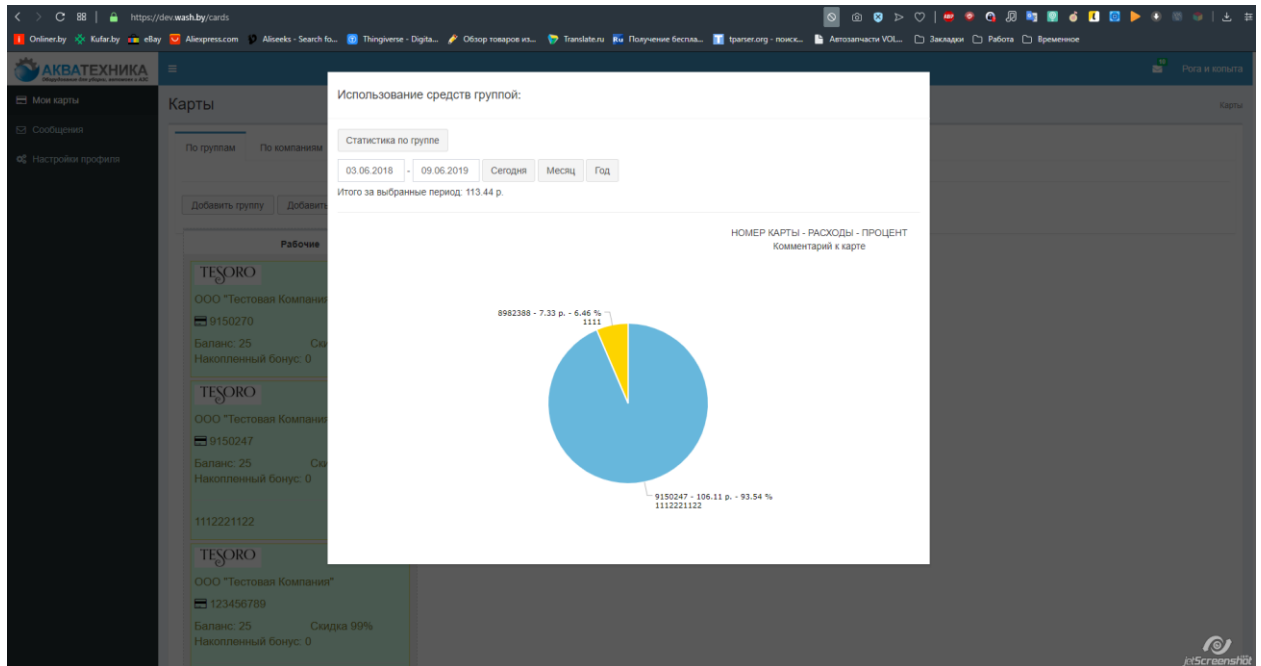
https://dev.wash.by/cards

Onliner.by Kufar.by eBay Aliexpress.com Aliseeks - Search fo... Thingiverse - Digita... Обзор товаров из... Translate.ru Получение беспла... tparser.org - поиск... Автозапчасти VOL... Закладки Работа Временное

АКВАТЕХНИКА

Рога и копыта

Мои карты
Сообщения
Настройки профиля

Карты

Карты

По группам По компаниям

Добавить группу Добавить

Рабочие

TESORO
ООО "Тестовая Компания
9150270
Баланс: 25 Ск
Накопленный бонус: 0

TESORO
ООО "Тестовая Компания
9150247
Баланс: 25 Ск
Накопленный бонус: 0

1112221122

TESORO
ООО "Тестовая Компания"
123456789
Баланс: 25 Скидка 99%
Накопленный бонус: 0

Использование средств группой:

Статистика по группе

03.06.2018 - 09.06.2019 Сегодня Месяц Год

Итого за выбранные период: 113.44 р.

НОМЕР КАРТЫ - РАСХОДЫ - ПРОЦЕНТ
Комментарий к карте

8982388 - 7.33 р. - 6.46 %
1111

9150247 - 106.11 р. - 93.54 %
1112221122

joxiScreenshot